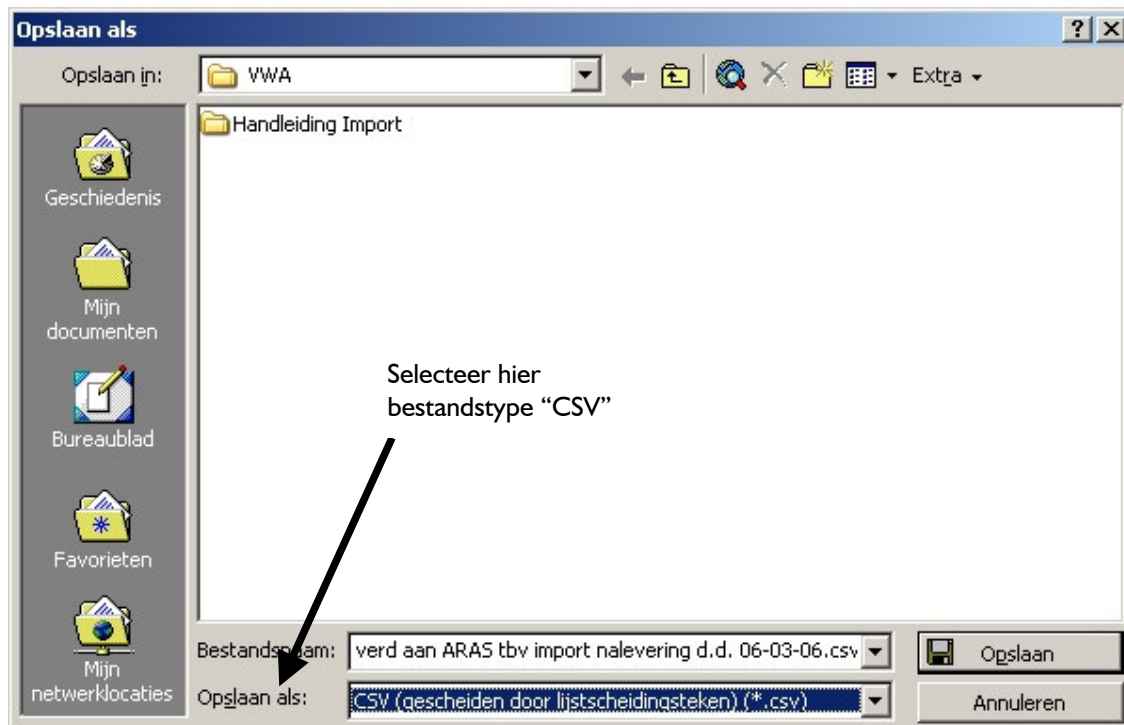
Opslaan als

?

Opslaan in: VWA

Extra

Handleiding Import

Geschiedenis

Mijn documenten

Bureaublad

Favorieten

Mijn netwerklocaties

Selecteer hier bestandstype “CSV”

Bestands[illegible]aam: verd aan ARAS tbv import nalevering d.d. 06-03-06.csv

Opslaan als: CSV (gescheiden door lijstscheidingsteken) (*.csv)

Opslaan

Annuleren